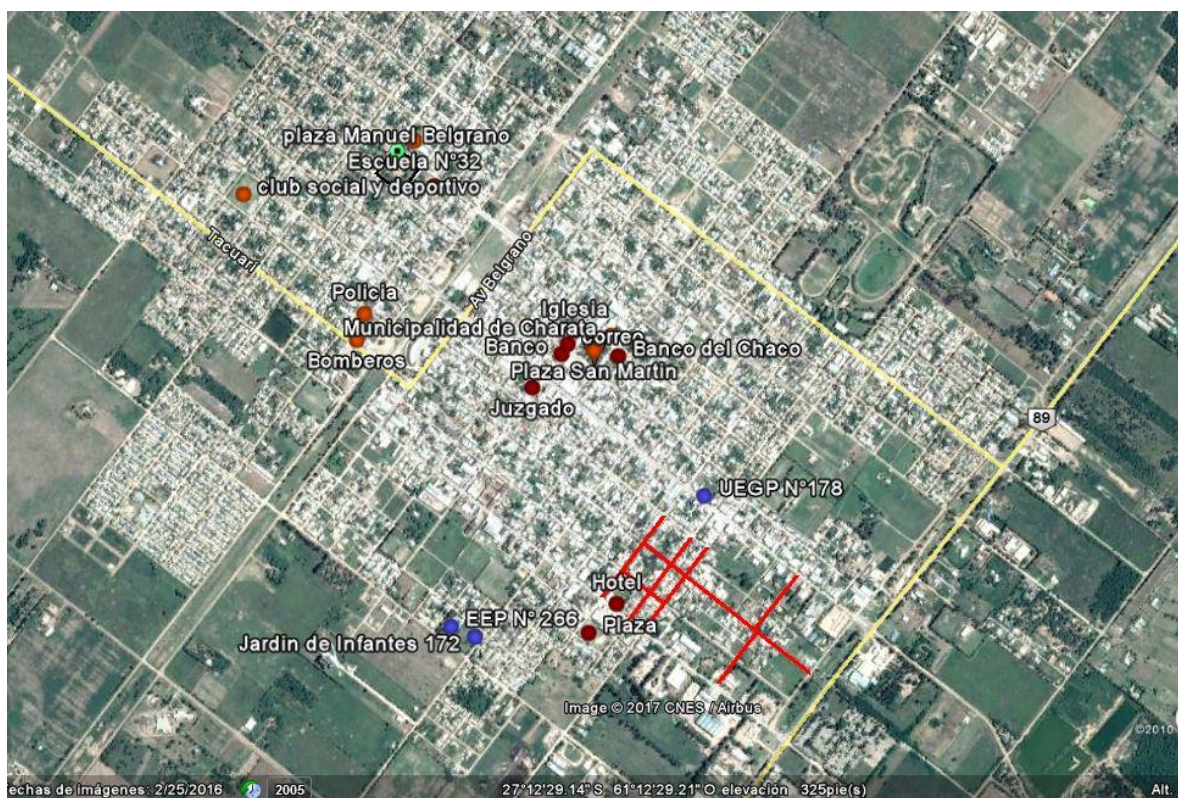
plaza Manuel Belgrano
Escuela N°32
club social y deportivo
Tacuari
Av Belgrano
Policia
Iglesia
Municipalidad de Charata
Correo
Banco
Banco del Chaco
Bomberos
Plaza San Martin
Juzgado
89
UEGP N°178
Hotel
EEP N° 266
Plaza
Jardin de Infantes 172
Image © 2017 CNES / Airbus
©2010
echas de imágenes: 2/25/2016 2005 27°12'29.14" S 61°12'29.21" O elevación 325pie(s) Alt.